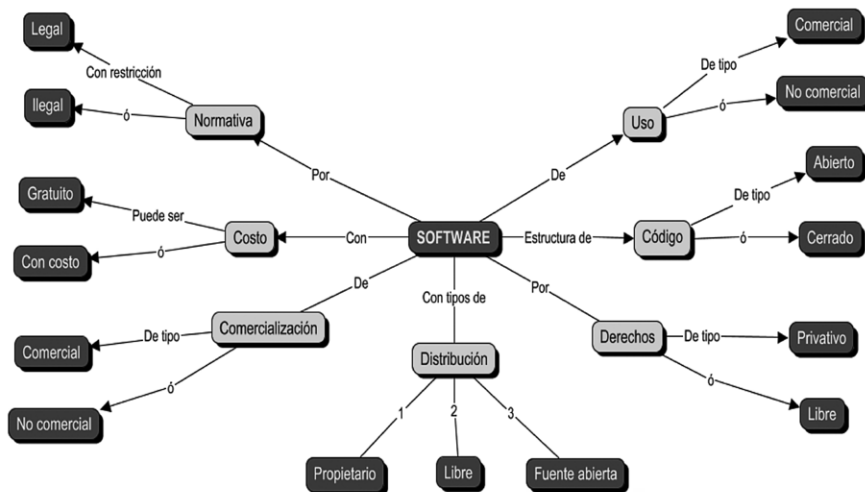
Legal
Con restricción
Ilegal
ó
Normativa
Por
Gratuito
Puede ser
Costo
Con
Con costo
ó
SOFTWARE
De
Comercialización
De tipo
Comercial
ó
No comercial
Con tipos de
Distribución
1
2
3
Propietario
Libre
Fuente abierta
De
Uso
De tipo
Comercial
ó
No comercial
Estructura de
Código
De tipo
Abierto
ó
Cerrado
Por
Derechos
De tipo
Privativo
ó
Libre